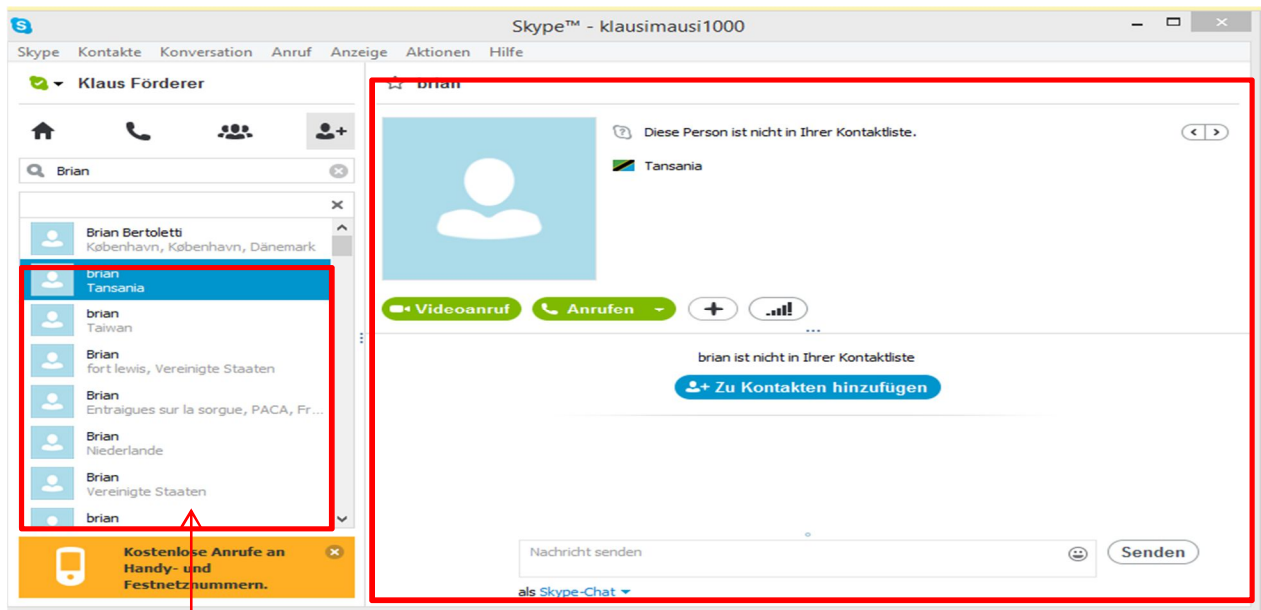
Skype™ - klausimausi1000

Skype Kontakte Konversation Anruf Anzeige Aktionen Hilfe

Klaus Förderer

Brian

Brian Bertoletti
København, København, Dänemark

brian
Tansania

brian
Taiwan

Brian
fort lewis, Vereinigte Staaten

Brian
Entraigues sur la sorgue, PACA, Fr...

Brian
Niederlande

Brian
Vereinigte Staaten

brian

Kostenlose Anrufe an Handy- und Festnetznummern.

brian

Diese Person ist nicht in Ihrer Kontaktliste.

Tansania

Videoanruf Anrufen

brian ist nicht in Ihrer Kontaktliste

Zu Kontakten hinzufügen

Nachricht senden

Senden

als Skype-Chat